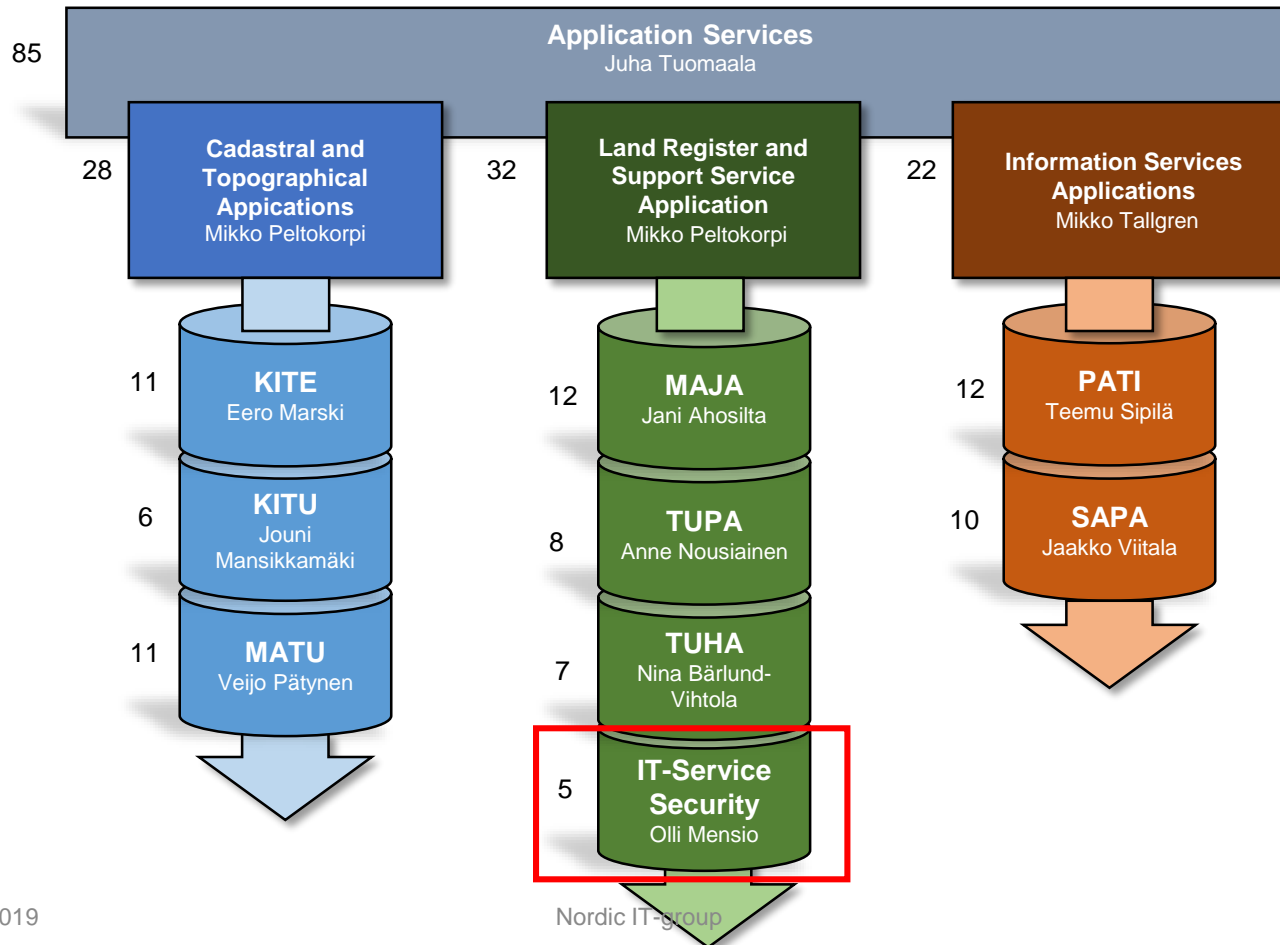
85

Application Services
Juha Tuomaala

28

Cadastral and Topographical Appications
Mikko Peltokorpi

11

KITE
Eero Marski

6

KITU
Jouni Mansikkamäki

11

MATU
Veijo Pätynen

32

Land Register and Support Service Application
Mikko Peltokorpi

12

MAJA
Jani Ahosilta

8

TUPA
Anne Nousiainen

7

TUHA
Nina Bärlund-Vihtola

5

IT-Service Security
Olli Mensio

22

Information Services Applications
Mikko Tallgren

12

PATI
Teemu Sipilä

10

SAPA
Jaakko Viitala

019

Nordic IT-group